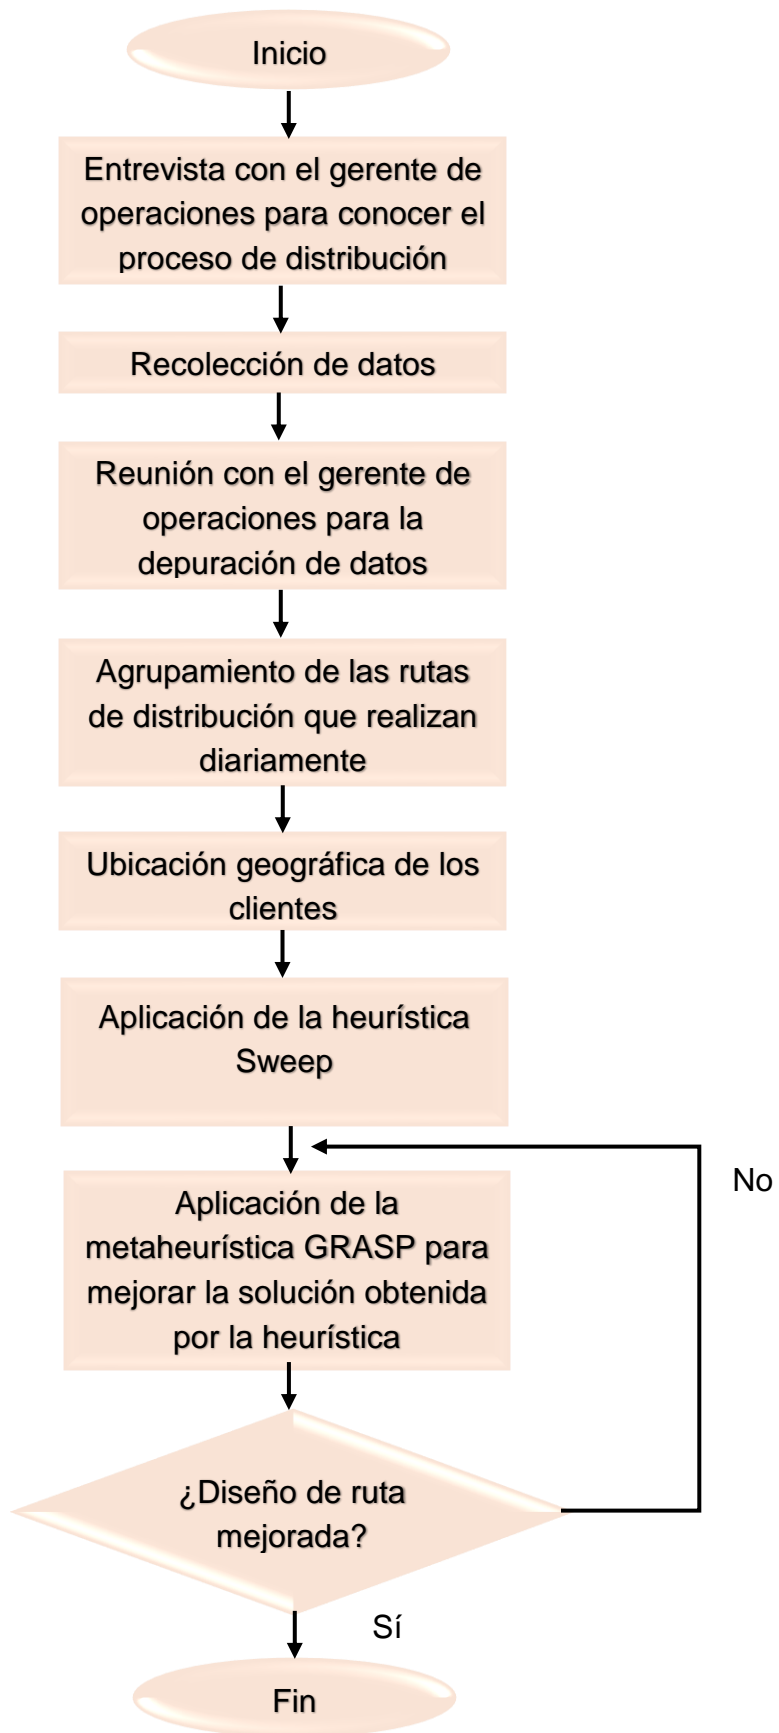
Inicio

Entrevista con el gerente de operaciones para conocer el proceso de distribución

Recolección de datos

Reunión con el gerente de operaciones para la depuración de datos

Agrupamiento de las rutas de distribución que realizan diariamente

Ubicación geográfica de los clientes

Aplicación de la heurística Sweep

Aplicación de la metaheurística GRASP para mejorar la solución obtenida por la heurística

No

¿Diseño de ruta mejorada?

Sí

Fin